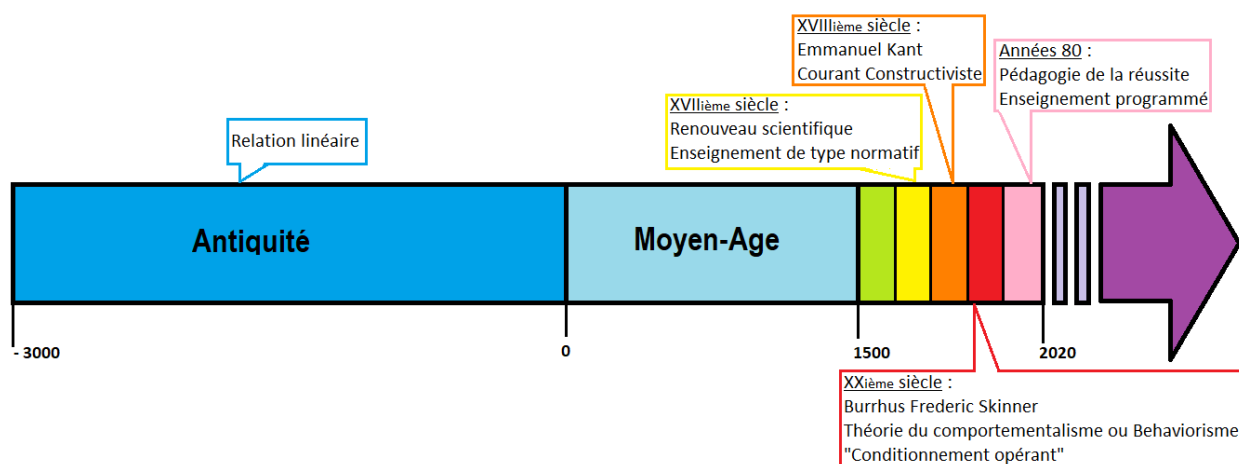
XVIIIième siècle :
Emmanuel Kant
Courant Constructiviste

Années 80 :
Pédagogie de la réussite
Enseignement programmé

XVIIième siècle :
Renouveau scientifique
Enseignement de type normatif

Relation linéaire

Antiquité

Moyen-Age

- 3000

0

1500

2020

XXième siècle :
Burrhus Frederic Skinner
Théorie du comportementalisme ou Behaviorisme
"Conditionnement opérant"